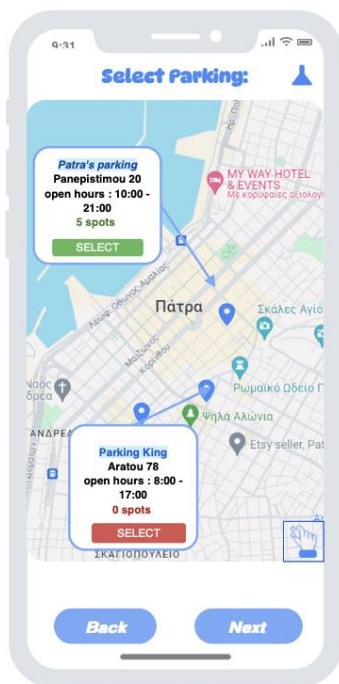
9:31

Select Parking:

Patra's parking
Panepistimou 20
open hours : 10:00 - 21:00
5 spots
SELECT

MY WAY HOTEL & EVENTS
Με κορυφαίες αξιολογ

Πάτρα

Σκάλες Αγίο

Ρωμαϊκό Ωδείο Π

Ψηλά Αλώνια

Etsy seller, Pat

ναός
δρέα

ΑΝΔΡΕΑ

Parking King
Aratou 78
open hours : 8:00 - 17:00
0 spots
SELECT

ΣΚΑΓΙΟΠΟΥΛΕΙΟ

Back

Next